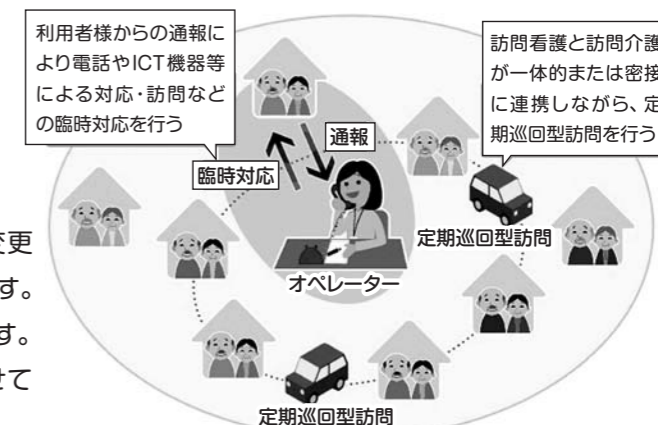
利用者様からの通報により電話やICT機器等による対応・訪問などの臨時対応を行う

訪問看護と訪問介護が一体的または密接に連携しながら、定期巡回型訪問を行う

通報

臨時対応

オペレーター

定期巡回型訪問

定期巡回型訪問

変更
す。
す。
せて